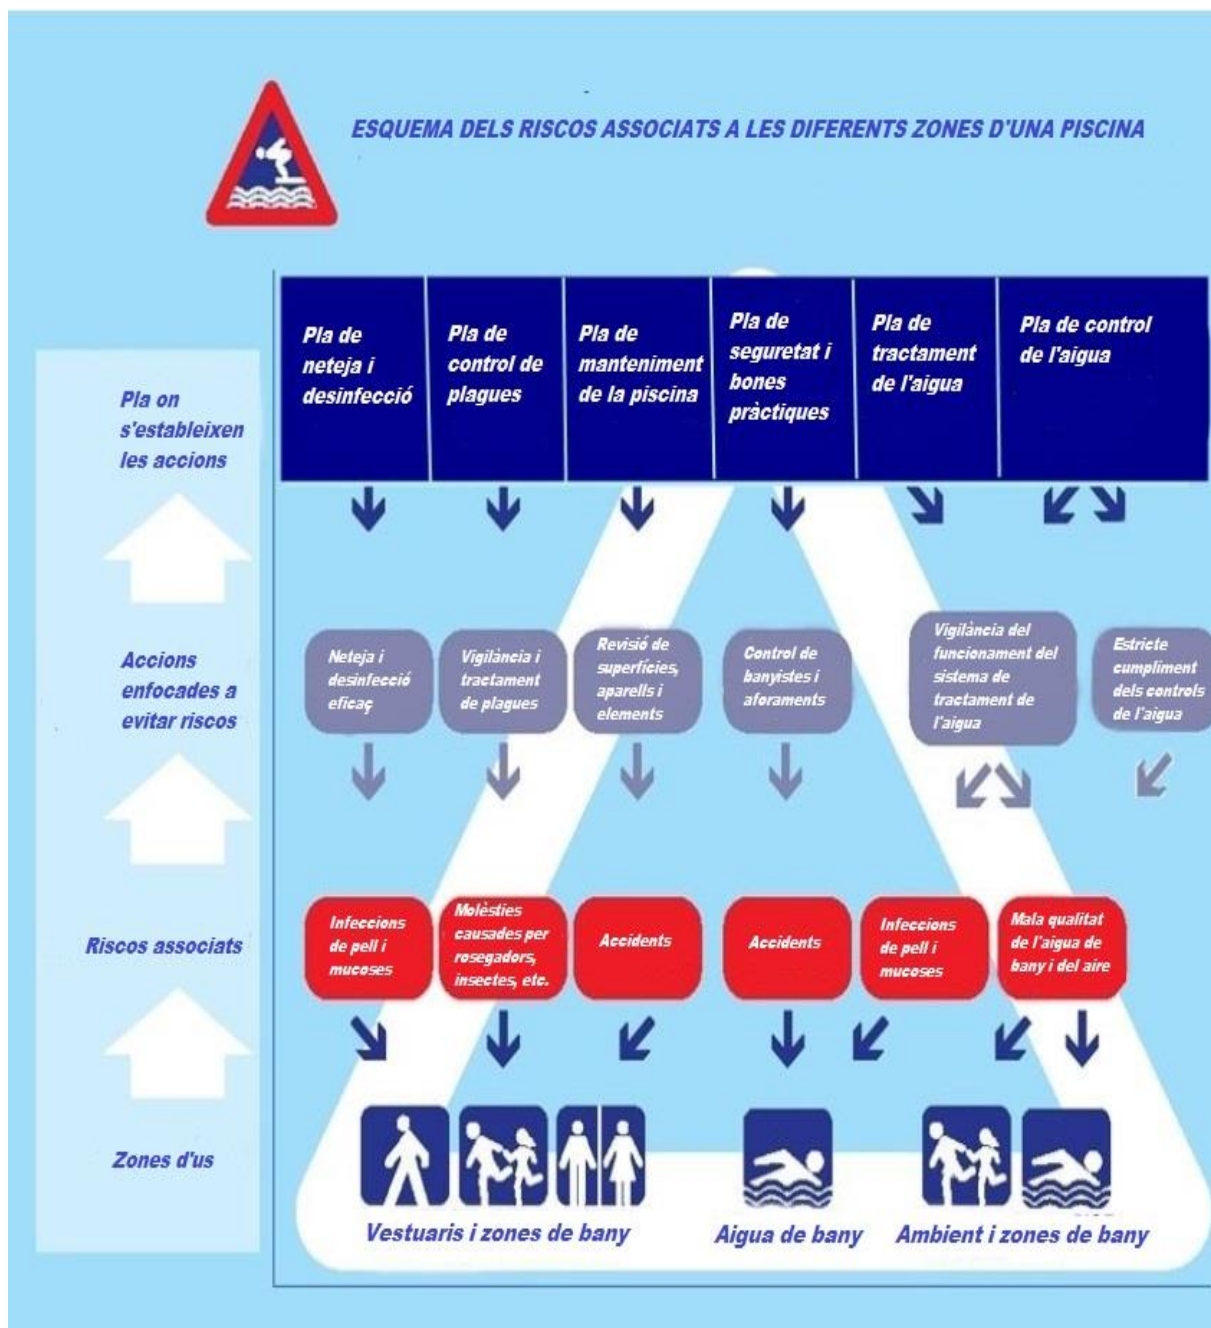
ESQUEMA DELS RISCOS ASSOCIATS A LES DIFERENTS ZONES D'UNA PISCINA

Pla on s'estableixen les accions

Pla de neteja i desinfecció

Pla de control de plagues

Pla de manteniment de la piscina

Pla de seguretat i bones pràctiques

Pla de tractament de l'aigua

Pla de control de l'aigua

Accions enfocades a evitar riscos

Neteja i desinfecció eficaç

Vigilància i tractament de plagues

Revisió de superfícies, aparells i elements

Control de banyistes i aforaments

Vigilància del funcionament del sistema de tractament de l'aigua

Estricte cumpliment dels controls de l'aigua

Riscos associats

Infeccions de pell i mucoses

Molèsties causades per rosegadors, insectes, etc.

Accidents

Accidents

Infeccions de pell i mucoses

Mala qualitat de l'aigua de bany i del aire

Zones d'us

Vestuaris i zones de bany

Aigua de bany

Ambient i zones de bany